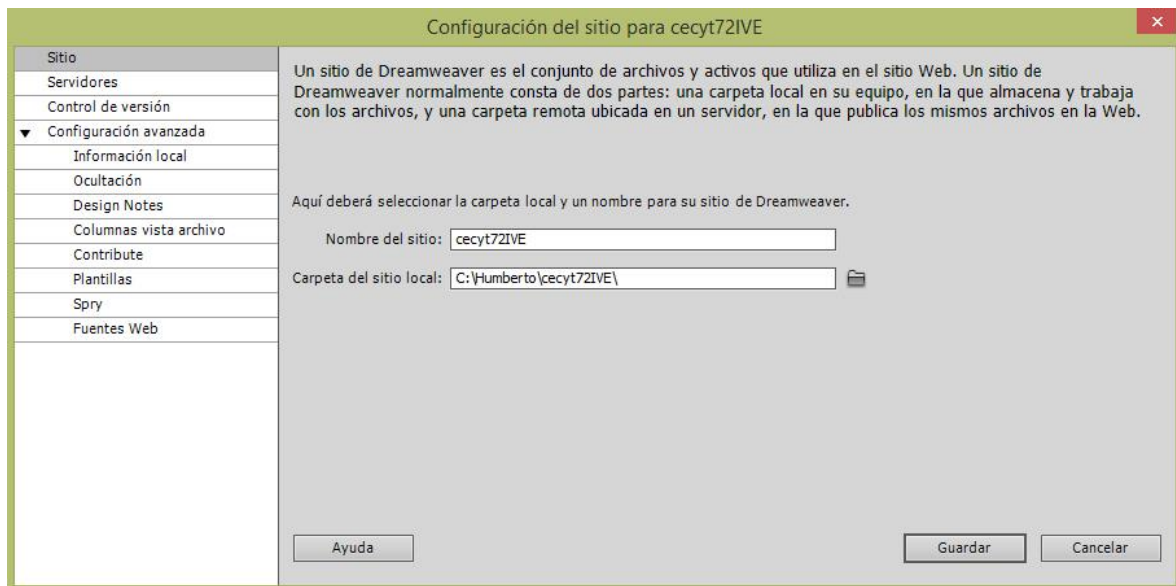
Configuración del sitio para cecyt72IVE

Sitio
Servidores
Control de versión
▼ Configuración avanzada
Información local
Ocultación
Design Notes
Columnas vista archivo
Contribute
Plantillas
Spry
Fuentes Web

Un sitio de Dreamweaver es el conjunto de archivos y activos que utiliza en el sitio Web. Un sitio de Dreamweaver normalmente consta de dos partes: una carpeta local en su equipo, en la que almacena y trabaja con los archivos, y una carpeta remota ubicada en un servidor, en la que publica los mismos archivos en la Web.

Aquí deberá seleccionar la carpeta local y un nombre para su sitio de Dreamweaver.

Nombre del sitio: cecyt72IVE

Carpeta del sitio local: C:\Humberto\cecyt72IVE\

Ayuda

Guardar

Cancelar